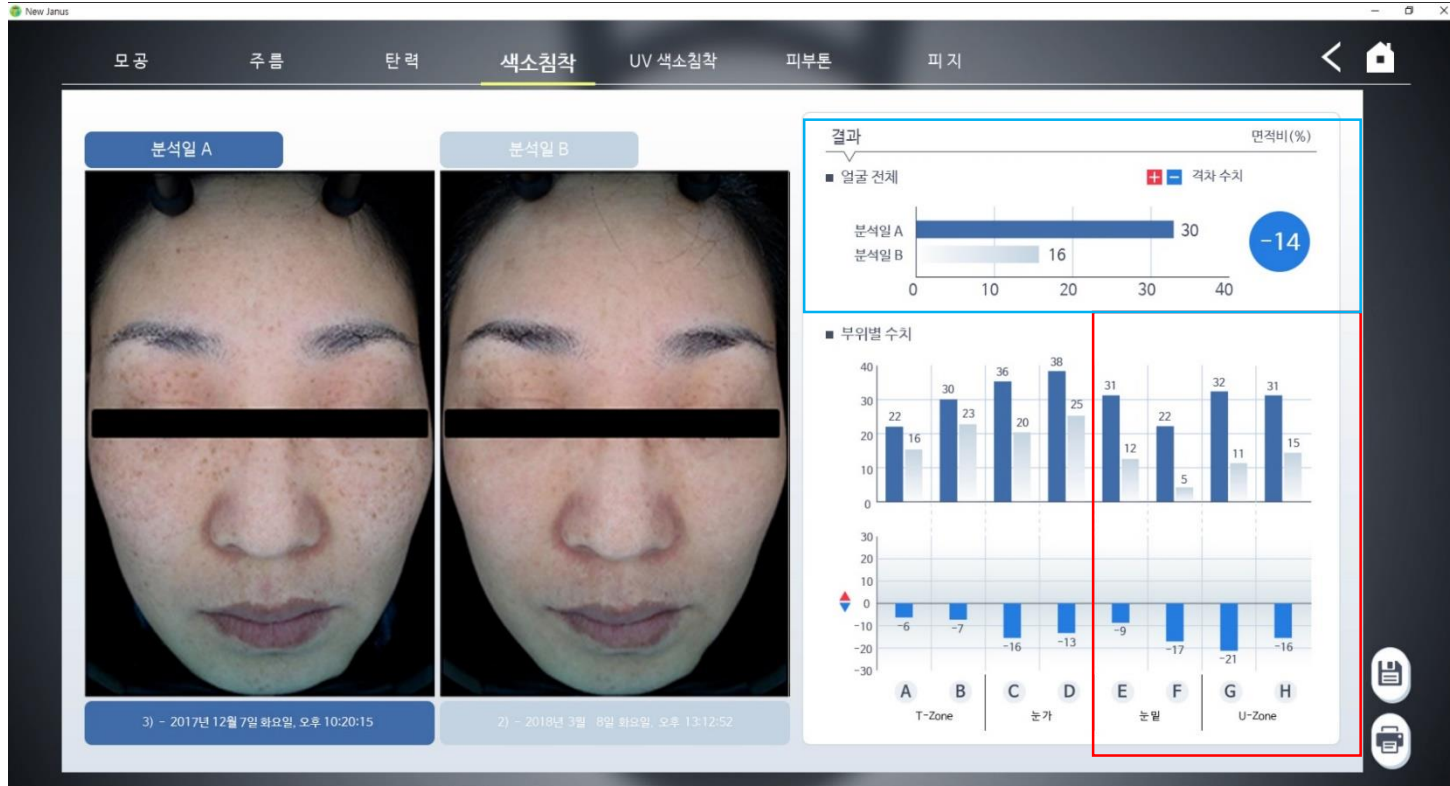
New Janus

모공 주름 탄력 색소침착 UV 색소침착 피부톤 피지

분석일 A

분석일 B

3) - 2017년 12월 7일 화요일, 오후 10:20:15

2) - 2018년 3월 8일 화요일, 오후 13:12:52

결과

면적비(%)

■ 얼굴 전체

격차 수치

분석일 A 30

분석일 B 16

0 10 20 30 40

-14

■ 부위별 수치

40
30
20
10
0

22 16 30 23 36 20 38 25 31 12 22 5 32 11 31 15

30
20
10
0
-10
-20
-30

-6 -7 -16 -13 -9 -17 -21 -16

A B C D E F G H

T-Zone 눈가 눈밑 U-Zone